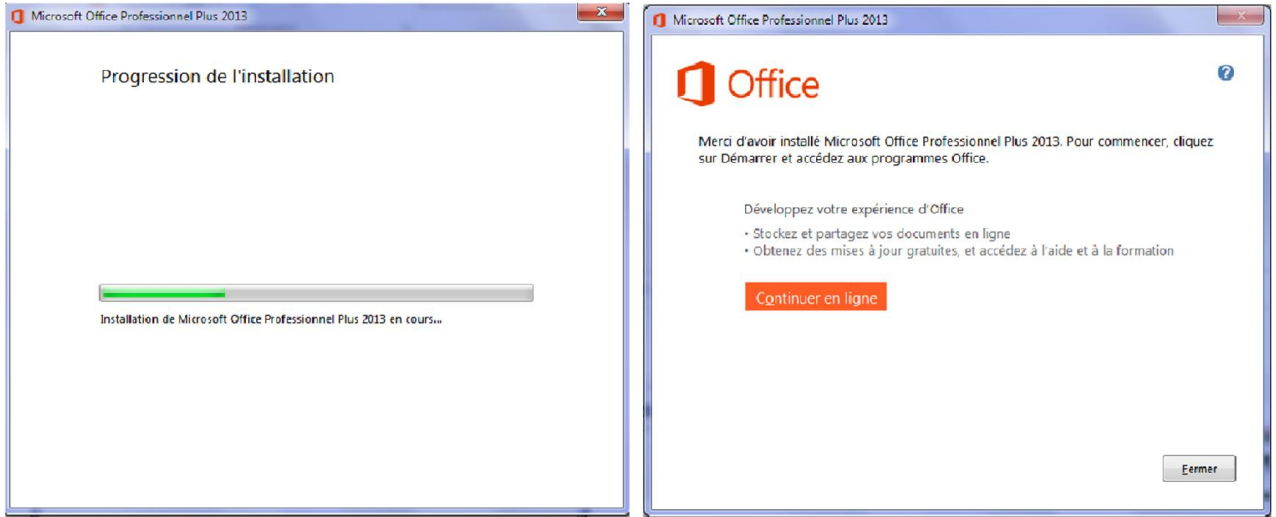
Microsoft Office Professionnel Plus 2013

Progression de l'installation

Installation de Microsoft Office Professionnel Plus 2013 en cours...

Microsoft Office Professionnel Plus 2013

Office

Merci d'avoir installé Microsoft Office Professionnel Plus 2013. Pour commencer, cliquez sur Démarrer et accédez aux programmes Office.

Développez votre expérience d'Office

- Stockez et partagez vos documents en ligne
- Obtenez des mises à jour gratuites, et accédez à l'aide et à la formation

Continuer en ligne

Fermer